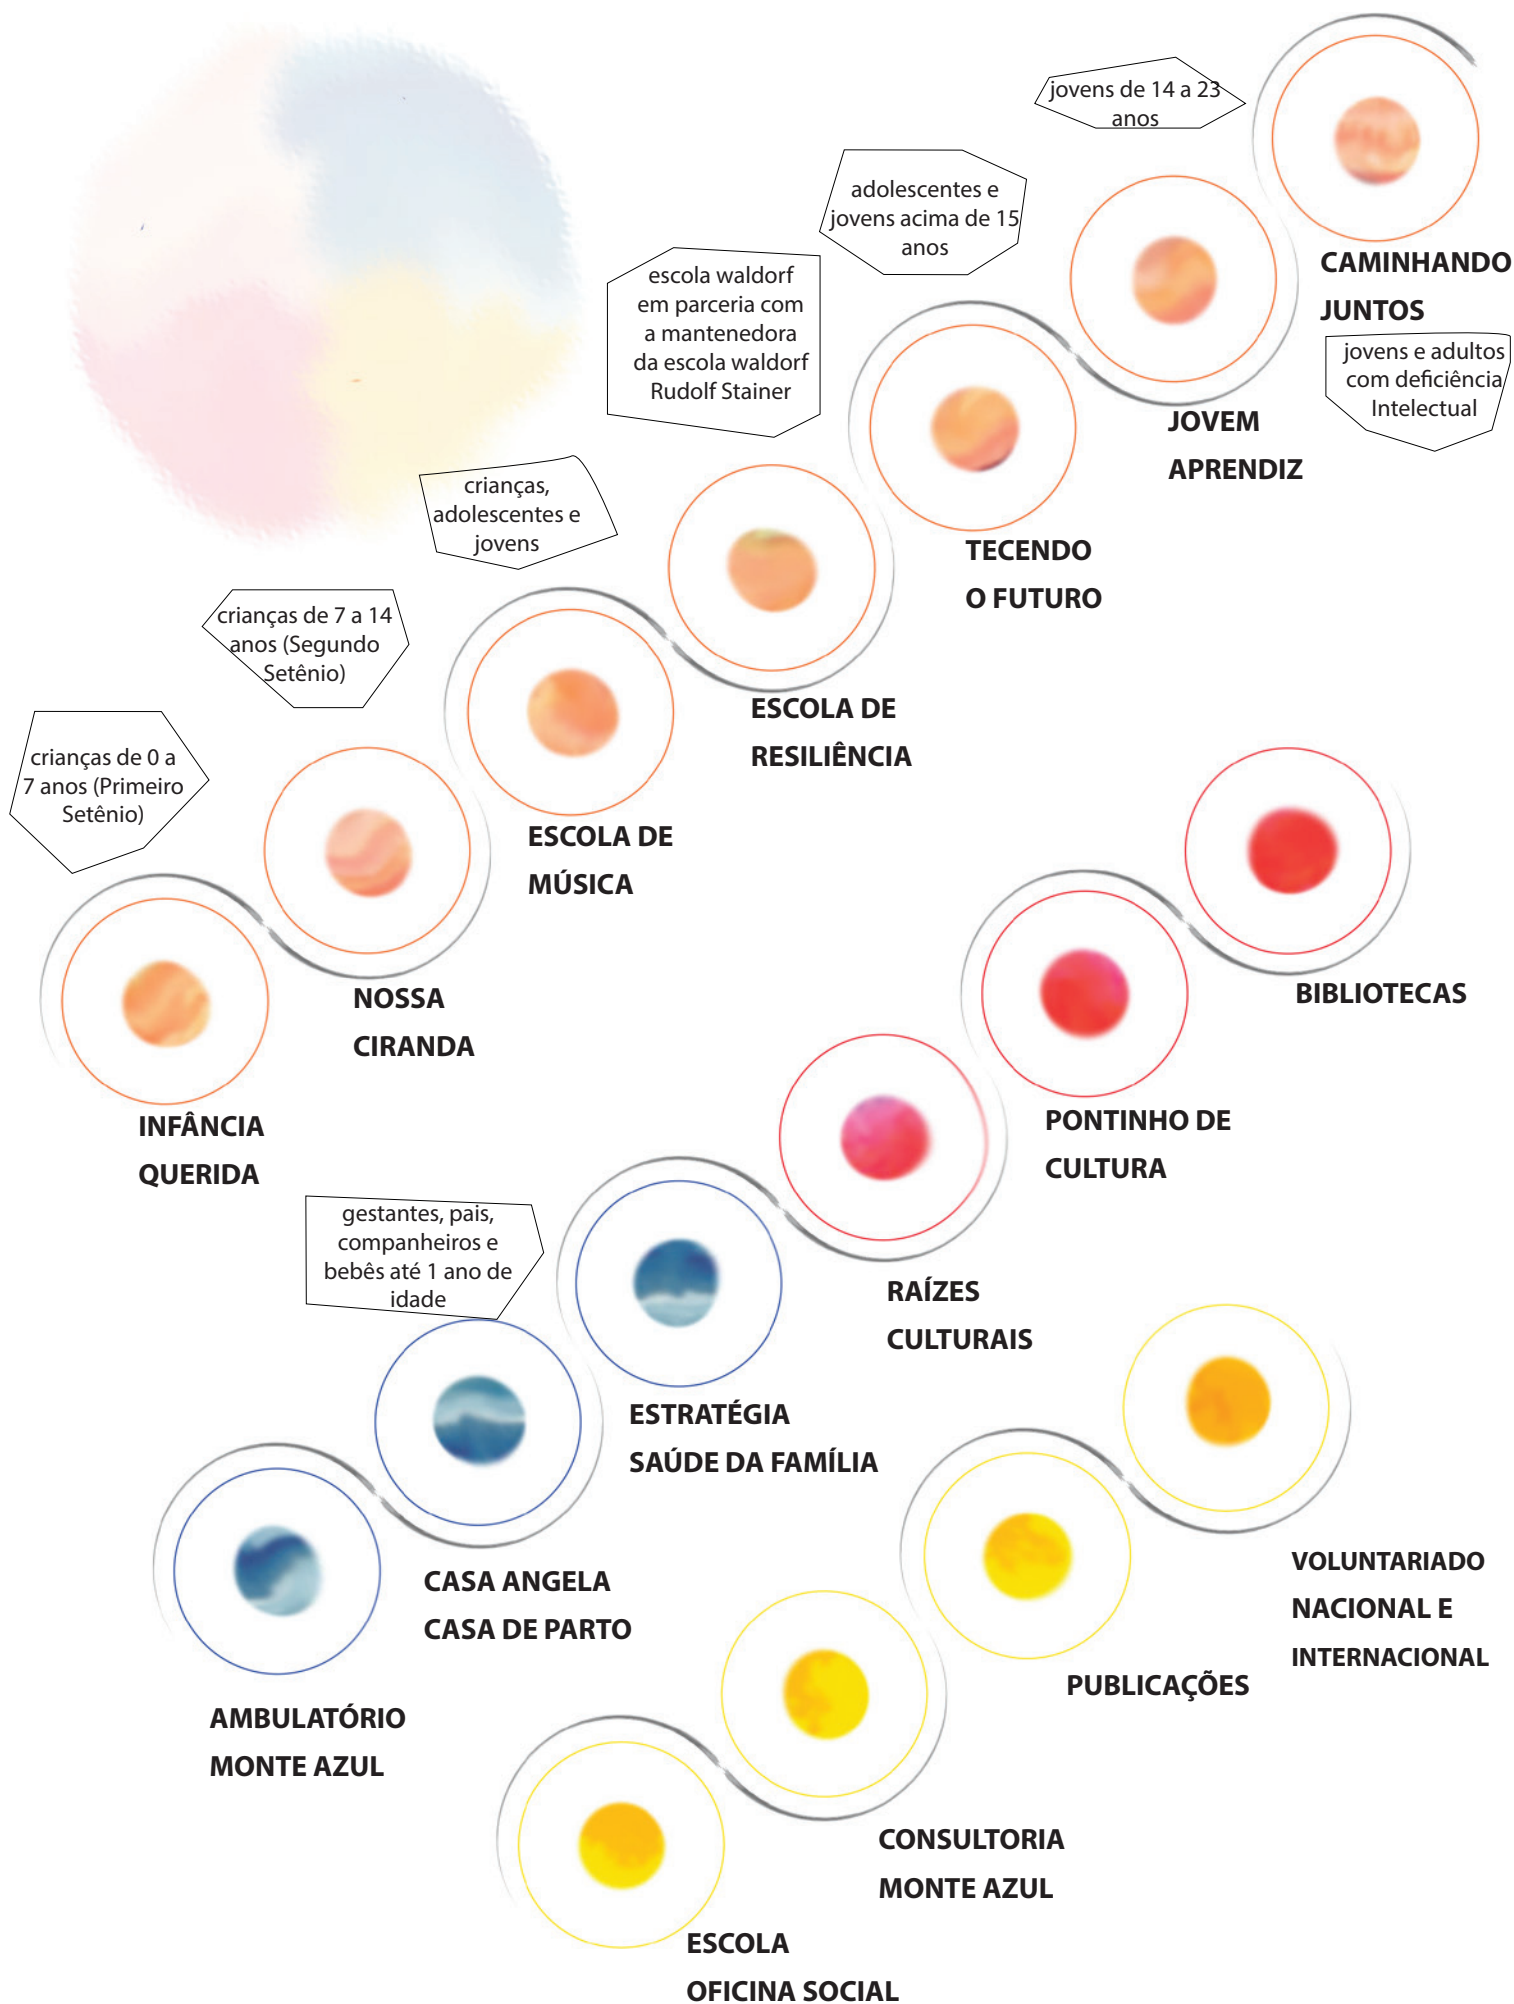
jovens de 14 a 23 anos

CAMINHANDO JUNTOS

jovens e adultos com deficiência Intelectual

adolescentes e jovens acima de 15 anos

JOVEM APRENDIZ

escola waldorf em parceria com a mantenedora da escola waldorf Rudolf Stainer

TECENDO O FUTURO

crianças, adolescentes e jovens

ESCOLA DE RESILIÊNCIA

crianças de 7 a 14 anos (Segundo Setênio)

ESCOLA DE MÚSICA

crianças de 0 a 7 anos (Primeiro Setênio)

NOSSA CIRANDA

INFÂNCIA QUERIDA

BIBLIOTECAS

PONTINHO DE CULTURA

RAÍZES CULTURAIS

gestantes, pais, companheiros e bebês até 1 ano de idade

ESTRATÉGIA SAÚDE DA FAMÍLIA

CASA ANGELA CASA DE PARTO

AMBULATÓRIO MONTE AZUL

VOLUNTARIADO NACIONAL E INTERNACIONAL

PUBLICAÇÕES

CONSULTORIA MONTE AZUL

ESCOLA OFICINA SOCIAL